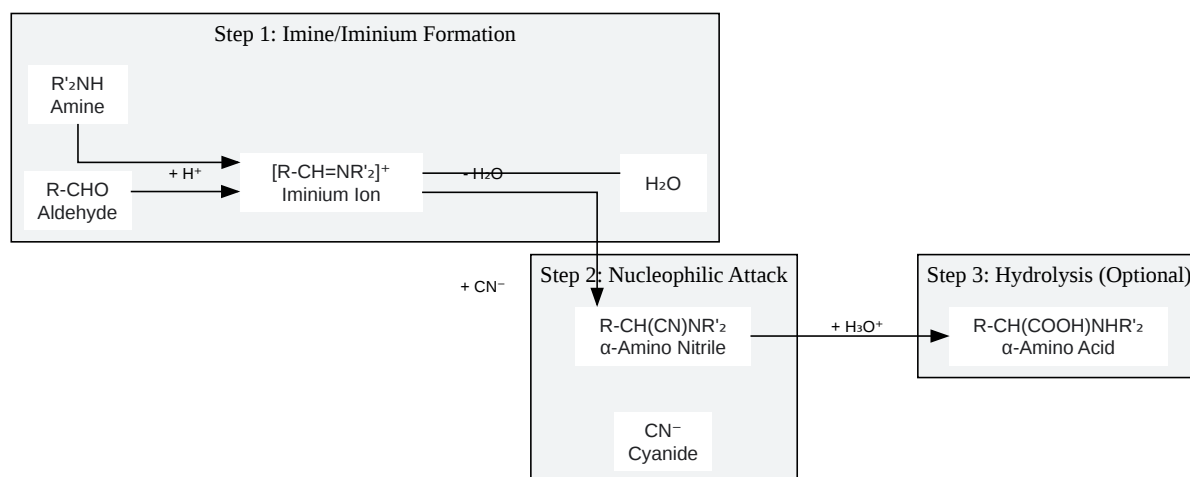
Step 1: Imine/Iminium Formation

R'₂NH
Amine

R-CHO
Aldehyde

+ H⁺

[R-CH=NR'₂]⁺
Iminium Ion

- H₂O

H₂O

+ CN⁻

Step 2: Nucleophilic Attack

R-CH(CN)NR'₂
α-Amino Nitrile

CN⁻
Cyanide

+ H₃O⁺

Step 3: Hydrolysis (Optional)

R-CH(COOH)NHR'₂
α-Amino Acid